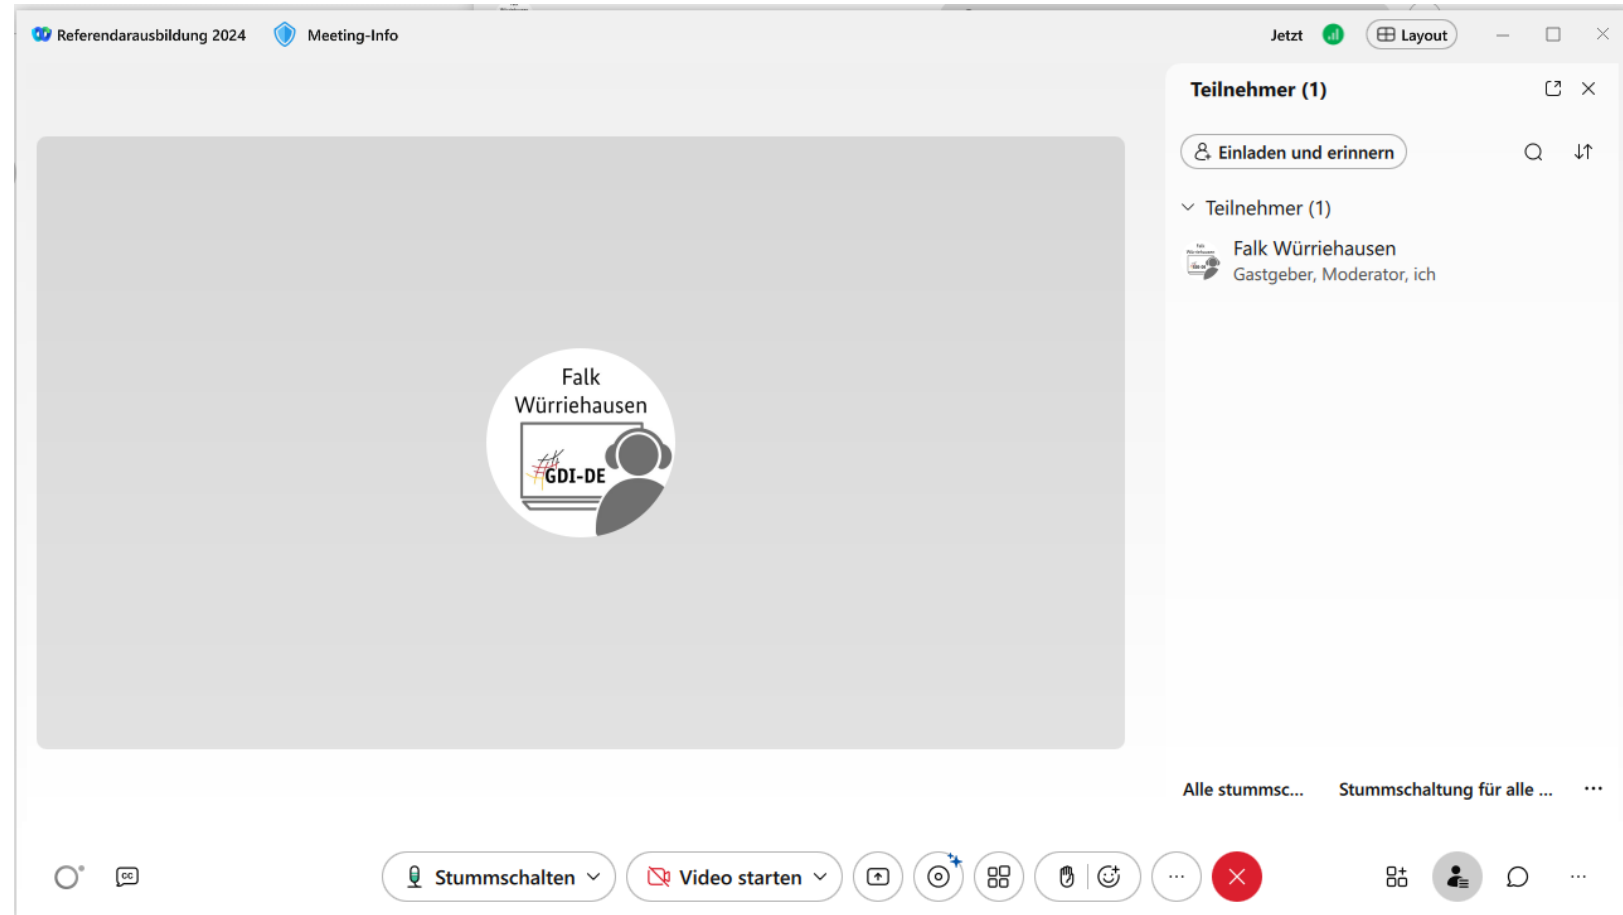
Referendarausbildung 2024   Meeting-Info

Jetzt   Layout

Teilnehmer (1)

Einladen und erinnern

Teilnehmer (1)

Falk Würriehausen
Gastgeber, Moderator, ich

Falk Würriehausen

GDI-DE

Alle stummsc...   Stummschaltung für alle ...   ···

Stummschalten   Video starten   ···